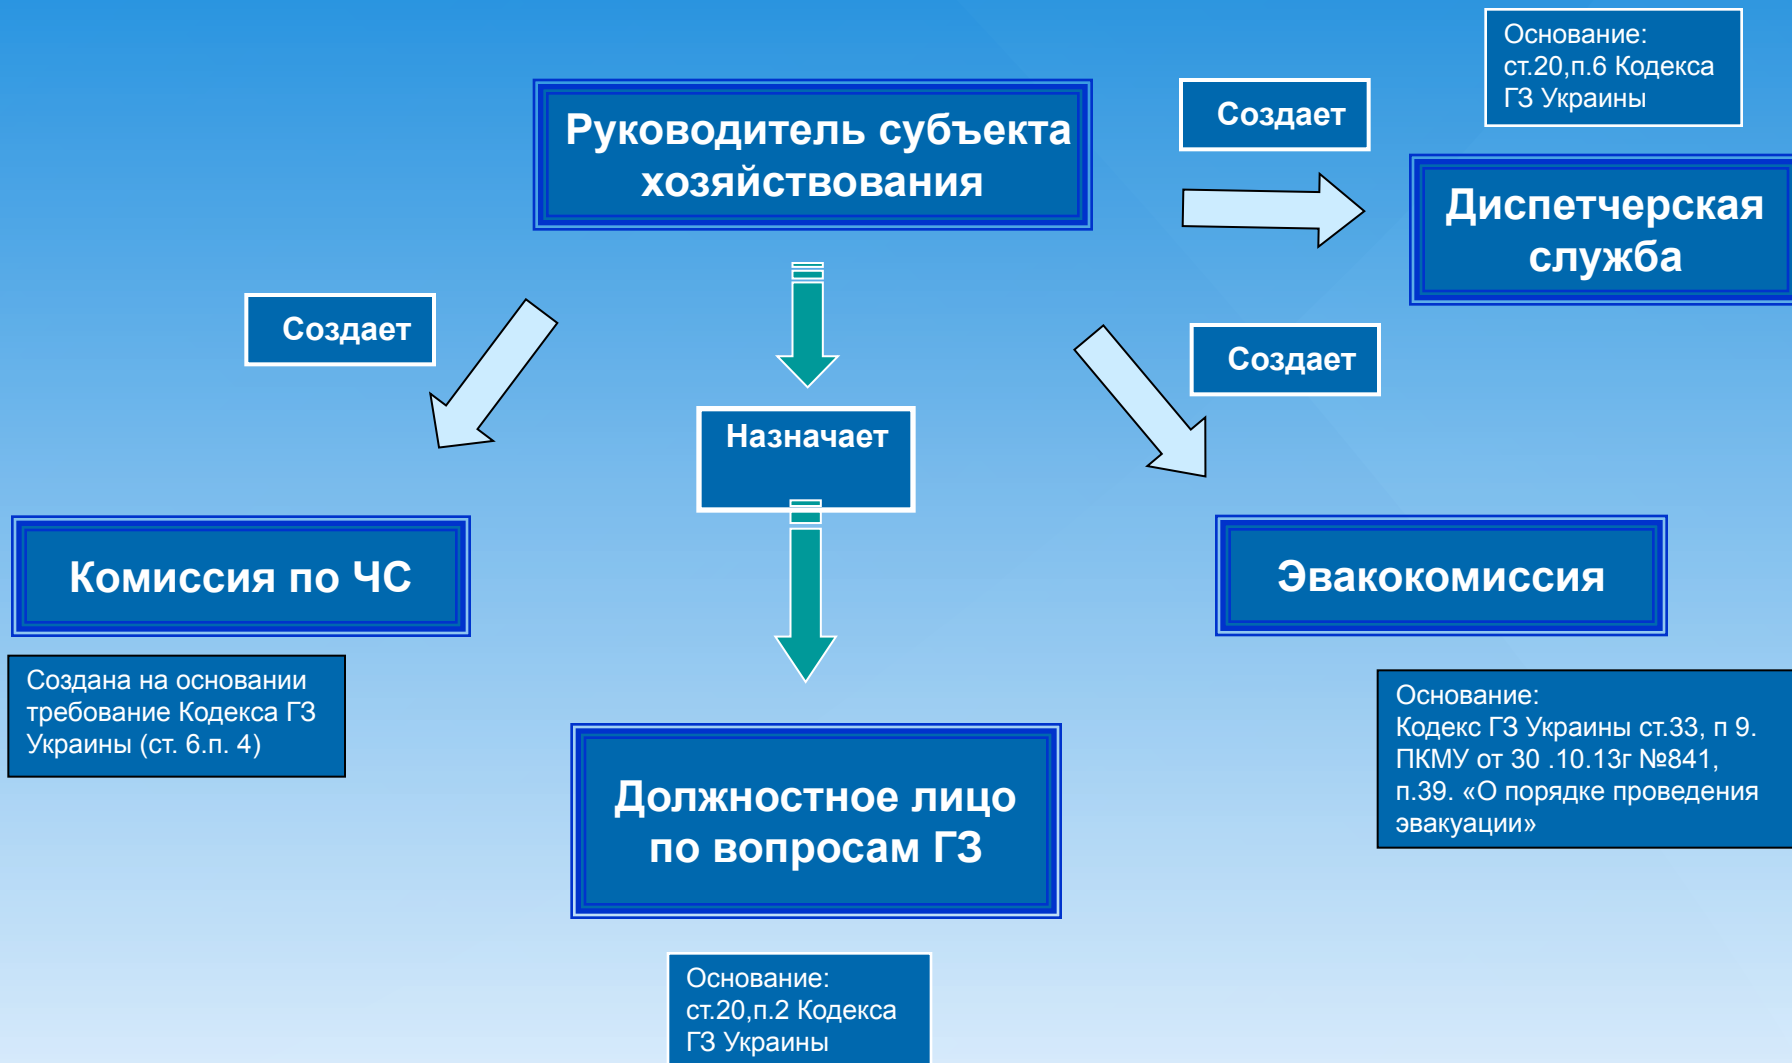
Основание: ст.20,п.6 Кодекса ГЗ Украины

Руководитель субъекта хозяйствования

Создает

Диспетчерская служба

Создает

Создает

Назначает

Комиссия по ЧС

Эвакокомиссия

Создана на основании требование Кодекса ГЗ Украины (ст. 6.п. 4)

Основание:
Кодекс ГЗ Украины ст.33, п 9.
ПКМУ от 30 .10.13г №841, п.39. «О порядке проведения эвакуации»

Должностное лицо по вопросам ГЗ

Основание: ст.20,п.2 Кодекса ГЗ Украины